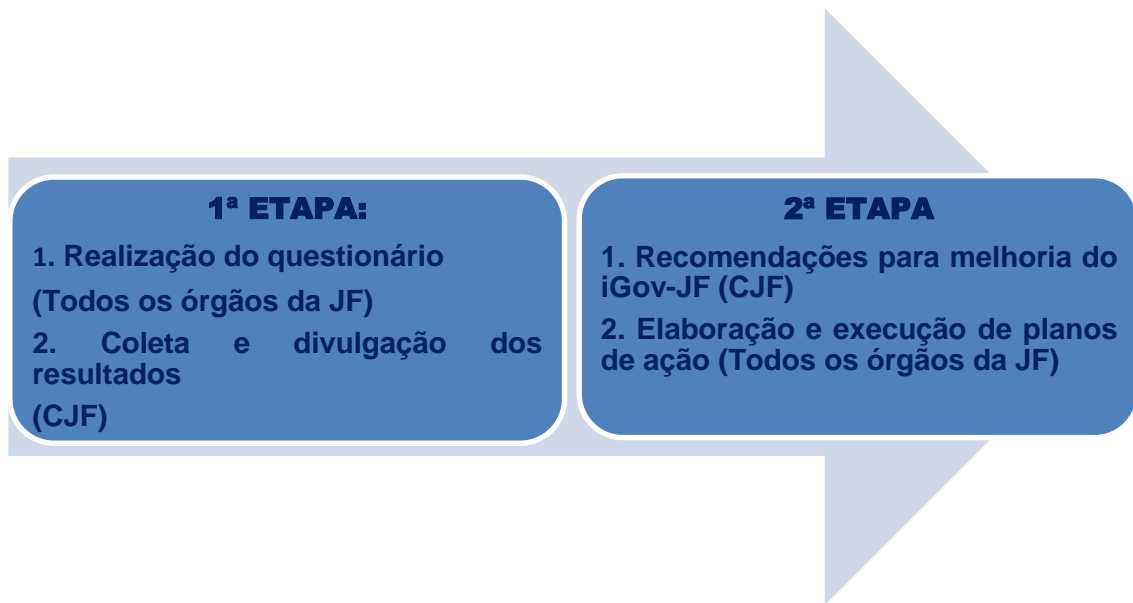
1ª ETAPA:

1. Realização do questionário

(Todos os órgãos da JF)

2. Coleta e divulgação dos resultados

(CJF)

2ª ETAPA

1. Recomendações para melhoria do iGov-JF (CJF)

2. Elaboração e execução de planos de ação (Todos os órgãos da JF)